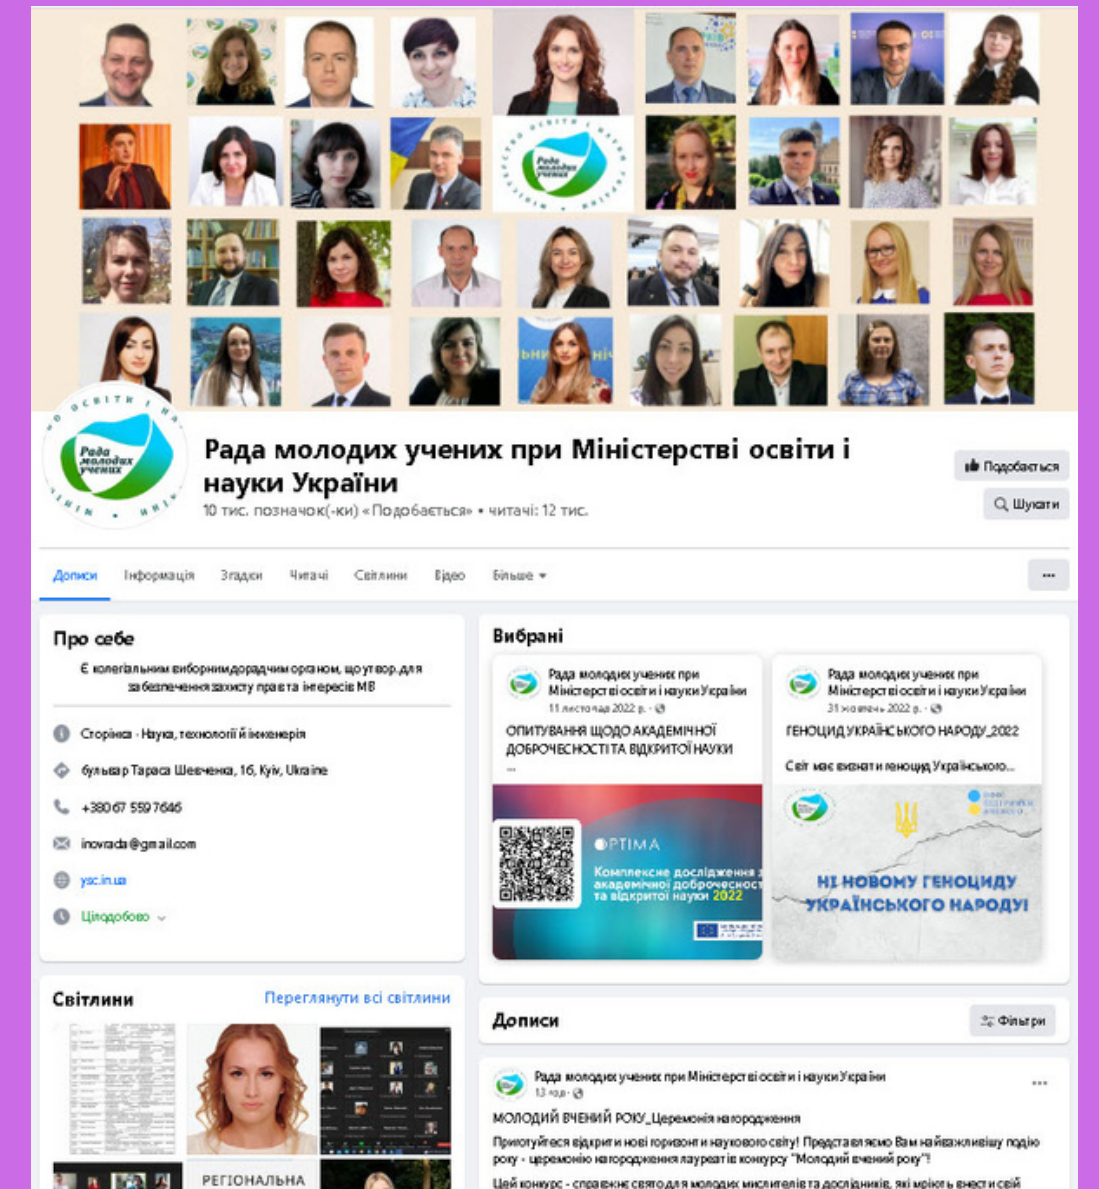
Рада молодих учених при Міністерстві освіти і науки України

10 тис. позначок(-ки) «Подобається» • читачі: 12 тис.

Подобається

Шукати

Дописи Інформація Згадки Читачі Світлини Відео Більше

...

Про себе

Є колегіальним виборним дорадчим органом, що утвор. для забезпечення захисту прав та інтересів МВ

Сторінка · Наука, технології й інженерія

бульвар Тараса Шевченка, 16, Kyiv, Ukraine

+380 67 559 7646

inovrada@gmail.com

ysc.in.ua

Цілодобово

Вибрані

Рада молодих учених при Міністерстві освіти і науки України
11 листопада 2022 р.

ОПИТУВАННЯ ЩОДО АКАДЕМІЧНОЇ ДОБРОЧЕСНОСТІ ТА ВІДКРИТОЇ НАУКИ
...

OPTIMA
Комплексне дослідження академічної доброчесності та відкритої науки 2022

Рада молодих учених при Міністерстві освіти і науки України
31 жовтня 2022 р.

ГЕНОЦИД УКРАЇНСЬКОГО НАРОДУ_2022

Світ має визнати геноцид Українського...

НІ НОВОМУ ГЕНОЦИДУ УКРАЇНСЬКОГО НАРОДУ!

Світлини

Переглянути всі світлини

РЕГІОНАЛЬНА

Дописи

Фільтри

Рада молодих учених при Міністерстві освіти і науки України
13 год

МОЛОДИЙ ВЧЕНИЙ РОКУ_Церемонія нагородження

Приготуйтеся відкрити нові горизонти наукового світу! Представляємо Вам найважливішу подію року - церемонію нагородження лауреатів конкурсу "Молодий вчений року"!

Цей конкурс - справжнє свято для молодих мислителів та дослідників, які можуть внести свій